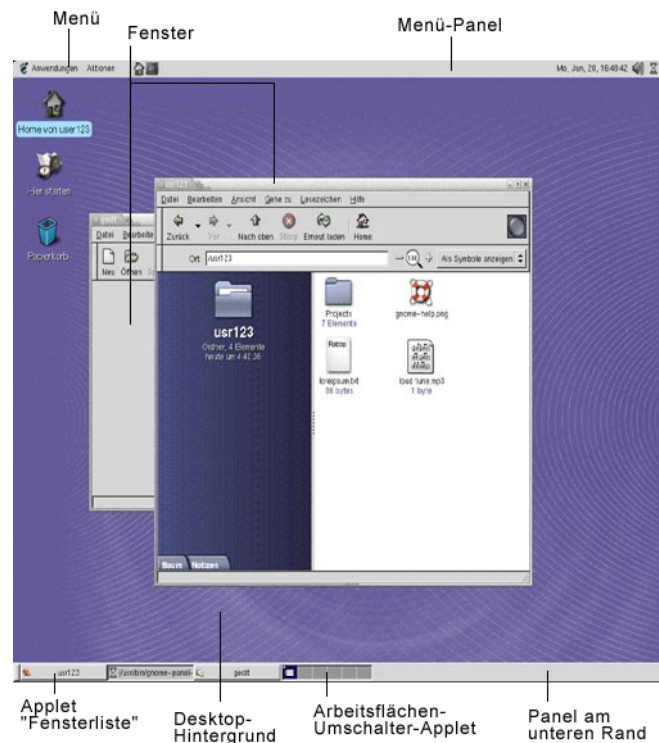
Menü
Fenster
Menü-Panel

Anwendungen Aktionen

Mo, Jan, 20, 16:40:42

Home von user123

Hier starten

Papierkorb

gedit
Datei Bearbeite
Neu Öffnen

usr123
Datei Bearbeiten Ansicht Gehe zu Lesezeichen Hilfe
Zurück Vor Nach oben Stopp Erneut laden Home
Ort: usr123
Als Symbole anzeigen

usr123
Ordner, 4 Elemente
heute um 4:40:36

Projects
7 Elemente

gnome-help.png

loreipsum.txt
36 bytes

loud tune.mp3
1 byte

Baum Notizen

usr122
/usr/bin/gnome-panel
gedit

Applet "Fensterliste"
Desktop-Hintergrund
Arbeitsflächen-Umschalter-Applet
Panel am unteren Rand